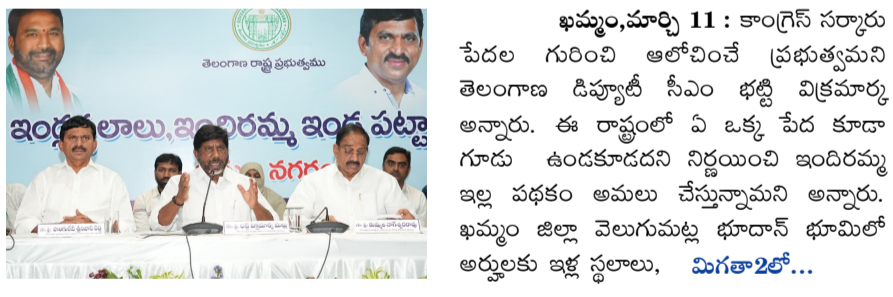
తెలంగాణ రాష్ట్ర ప్రభుత్వము

ఇండ్ల స్థలాలు, ఇందిరమ్మ ఇండ్ల పట్టా

నగర

ఖమ్మం,మార్చి 11 : కాంగ్రెస్ సర్కారు పేదల గురించి ఆలోచించే ప్రభుత్వమని తెలంగాణ డిప్యూటీ సీఎం భట్టి విక్రమార్క అన్నారు. ఈ రాష్ట్రంలో ఏ ఒక్క పేద కూడా గూడు ఉండకూడదని నిర్ణయించి ఇందిరమ్మ ఇల్ల పథకం అమలు చేస్తున్నామని అన్నారు. ఖమ్మం జిల్లా వెలుగుమట్ల భూదాన్ భూమిలో అర్హులకు ఇళ్ల స్థలాలు, మిగతా2లో...